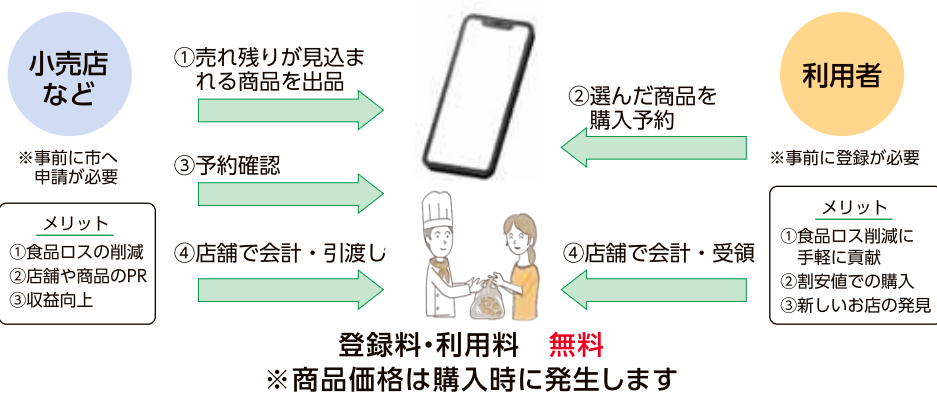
小売店など

※事前に市へ申請が必要

メリット
①食品ロスの削減
②店舗や商品のPR
③収益向上

①売れ残りが見込まれる商品を出品

③予約確認

④店舗で会計・引渡し

②選んだ商品を購入予約

④店舗で会計・受領

利用者

※事前に登録が必要

メリット
①食品ロス削減に手軽に貢献
②割安値での購入
③新しいお店の発見

登録料・利用料　無料
※商品価格は購入時に発生します